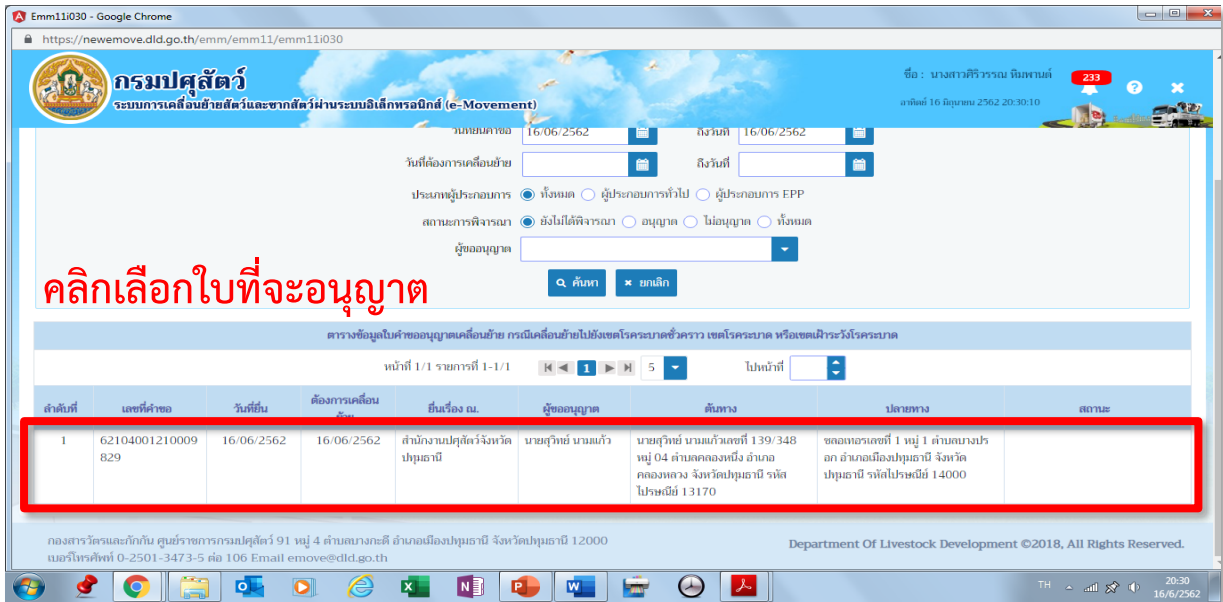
Emm11i030 - Google Chrome

https://newemove.dld.go.th/emm/emm11/emm11i030

กรมปศุสัตว์
ระบบการเคลื่อนย้ายสัตว์และซากสัตว์ผ่านระบบอิเล็กทรอนิกส์ (e-Movement)

ชื่อ : นางสาวศิริวรรณ จินพานต์
วันที่ 16 มิถุนายน 2562 20:30:10

233

วันที่ยื่นคำขอ 16/06/2562 ถึงวันที่ 16/06/2562

วันที่ต้องการเคลื่อนย้าย ถึงวันที่

ประเภทผู้ประกอบการ ทั้งหมด ผู้ประกอบการทั่วไป ผู้ประกอบการ EPP

สถานะการพิจารณา ยังไม่ได้พิจารณา อนุญาต ไม่อนุญาต ทั้งหมด

ผู้ขออนุญาต

คลิกเลือกใบที่จะอนุญาต

ค้นหา ยกเลิก

ตารางข้อมูลใบคำขออนุญาตเคลื่อนย้าย กรณีเคลื่อนย้ายไปยังเขตโรคระบาดชั่วคราว เขตโรคระบาด หรือเขตเฝ้าระวังโรคระบาด

หน้าที่ 1/1 รายการที่ 1-1/1 1 5 ไปหน้าที่

| ลำดับที่ | เลขที่คำขอ | วันที่ยื่น | ต้องการเคลื่อนย้าย | ยื่นเรื่อง ณ. | ผู้ขออนุญาต | ต้นทาง | ปลายทาง | สถานะ |
|---|---|---|---|---|---|---|---|---|
| 1 | 62104001210009829 | 16/06/2562 | 16/06/2562 | สำนักงานปศุสัตว์จังหวัดปทุมธานี | นายสุวิทย์ บานแก้ว | นายสุวิทย์ บานแก้วเลขที่ 139/348 หมู่ 04 ตำบลคลองหนึ่ง อำเภอคลองหลวง จังหวัดปทุมธานี รหัสไปรษณีย์ 13170 | ซลอเทอรเลขที่ 1 หมู่ 1 ตำบลบางปรอก อำเภอเมืองปทุมธานี จังหวัดปทุมธานี รหัสไปรษณีย์ 14000 | |

กองสารวัตรและกักกัน ศูนย์ราชการกรมปศุสัตว์ 91 หมู่ 4 ตำบลบางกะดี อำเภอเมืองปทุมธานี จังหวัดปทุมธานี 12000
เบอร์โทรศัพท์ 0-2501-3473-5 ต่อ 106 Email emove@dld.go.th

Department Of Livestock Development ©2018, All Rights Reserved.

TH 20:30 16/6/2562